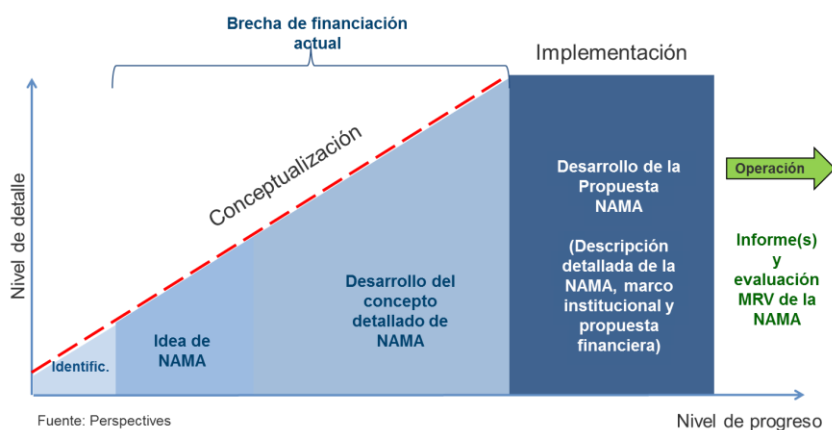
Brecha de financiación actual

Implementación

Conceptualización

Nivel de detalle

Desarrollo de la Propuesta NAMA

(Descripción detallada de la NAMA, marco institucional y propuesta financiera)

Operación

Informe(s) y evaluación MRV de la NAMA

Desarrollo del concepto detallado de NAMA

Idea de NAMA

Identific.

Fuente: Perspectives

Nivel de progreso